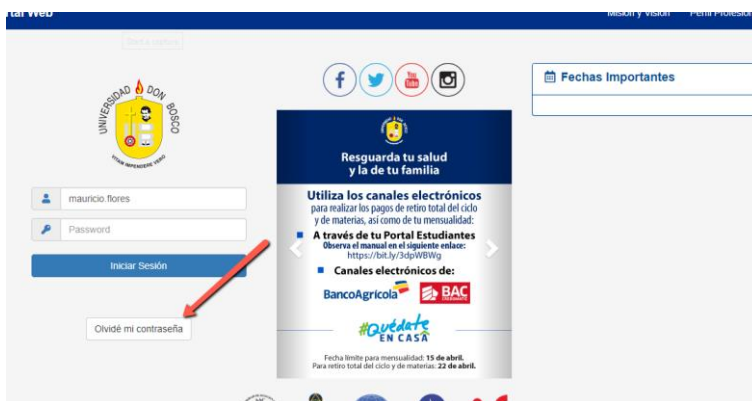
tal Web

Misión y Visión Perfil Profesio

Fechas Importantes

UNIVERSIDAD DON BOSCO

VITAM IMPENDERE VERO

mauricio.flores

Password

Iniciar Sesión

Olvidé mi contraseña

Resguarda tu salud y la de tu familia

Utiliza los canales electrónicos para realizar los pagos de retiro total del ciclo y de materias, así como de tu mensualidad:

A través de tu Portal Estudiantes
Observa el manual en el siguiente enlace:
https://bit.ly/3dpWBWg

Canales electrónicos de:

BancoAgrícola BAC

#Quédate EN CASA

Fecha límite para mensualidad: 15 de abril.
Para retiro total del ciclo y de materias: 22 de abril.